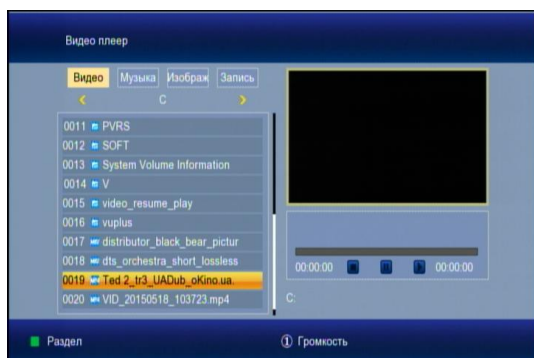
Видео плеер

Видео Музыка Изображ Запись

C

0011 PVRS
0012 SOFT
0013 System Volume Information
0014 V
0015 video_resume_play
0016 vuplus
0017 distributor_black_bear_pictur
0018 dts_orchestra_short_lossless
0019 Ted 2_tr3_UADub_oKino.ua.
0020 VID_20150518_103723.mp4

00:00:00 00:00:00

C:

Раздел

Громкость